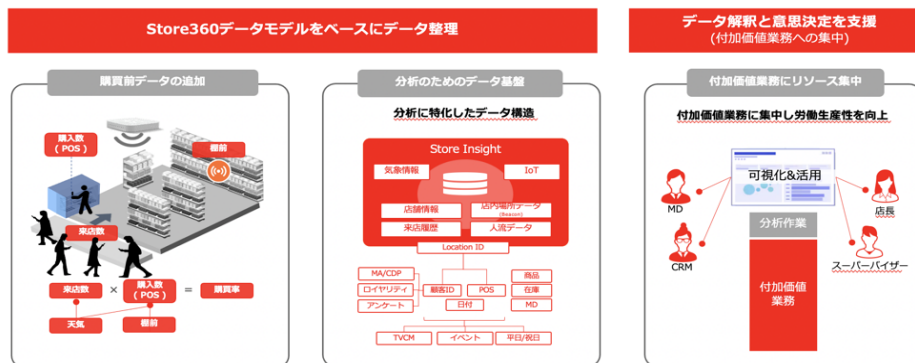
Store360データモデルをベースにデータ整理

データ解釈と意思決定を支援
(付加価値業務への集中)

購買前データの追加

購入数
(POS)

棚前

来店数

来店数 × 購入数 (POS) = 購買率

天気

棚前

分析のためのデータ基盤

分析に特化したデータ構造

Store Insight

気象情報

IoT

店舗情報

店内行動データ
(Beacon)

来店履歴

人流データ

Location ID

MA/CDP

ロイヤリティ

アンケート

顧客ID

POS

日付

商品

在庫

MD

TVCM

イベント

平日/祝日

付加価値業務にリソース集中

付加価値業務に集中し労働生産性を向上

可視化&活用

MD

CRM

店長

スーパーバイザー

分析作業

付加価値
業務